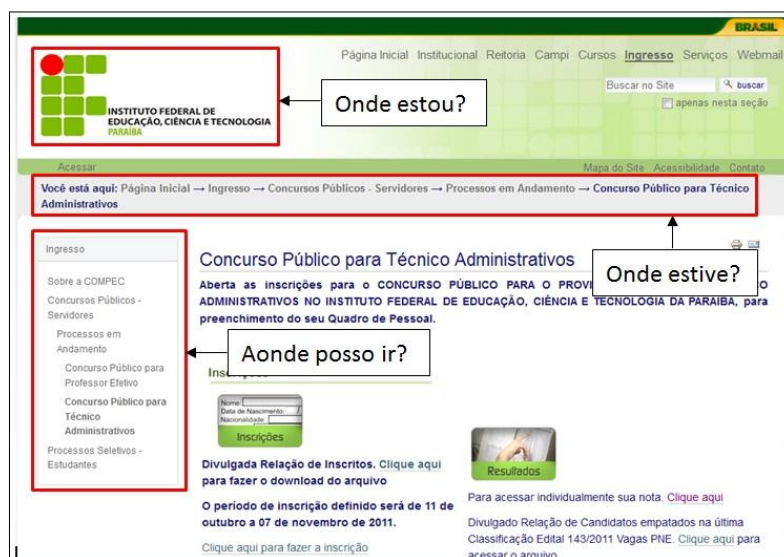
BRASIL

INSTITUTO FEDERAL DE EDUCAÇÃO, CIÊNCIA E TECNOLOGIA PARAÍBA

Onde estou?

Página Inicial Institucional Reitoria Campi Cursos Ingresso Serviços Webmail

Buscar no Site buscar

apenas nesta seção

Acessar

Mapa do Site Acessibilidade Contato

Você está aqui: Página Inicial → Ingresso → Concursos Públicos - Servidores → Processos em Andamento → Concurso Público para Técnico Administrativos

Onde estive?

Ingresso

Sobre a COMPEC

Concursos Públicos - Servidores

Processos em Andamento

Concurso Público para Professor Efetivo

Concurso Público para Técnico Administrativos

Processos Seletivos - Estudantes

Aonde posso ir?

Concurso Público para Técnico Administrativos

Aberta as inscrições para o CONCURSO PÚBLICO PARA O PROVI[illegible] ADMINISTRATIVOS NO INSTITUTO FEDERAL DE EDUCAÇÃO, CIÊNCIA E TECNOLOGIA DA PARAÍBA, para preenchimento do seu Quadro de Pessoal.

Nome:
Data de Nascimento:
Nacionalidade:

Inscrições

Divulgada Relação de Inscritos. Clique aqui para fazer o download do arquivo

O período de inscrição definido será de 11 de outubro a 07 de novembro de 2011.

Clique aqui para fazer a inscrição

Resultados

Para acessar individualmente sua nota. Clique aqui

Divulgado Relação de Candidatos empatados na última Classificação Edital 143/2011 Vagas PNE. Clique aqui para acessar o arquivo